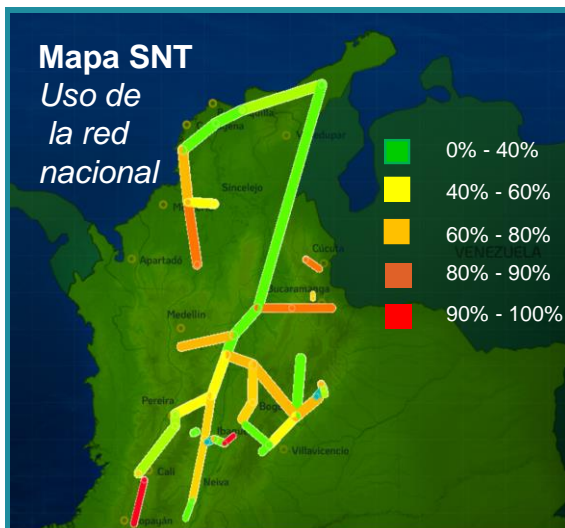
Mapa SNT
Uso de la red nacional

0% - 40%
40% - 60%
60% - 80%
80% - 90%
90% - 100%

Cartagena
Valledupar
Sincelejo
Montería
Apartadó
Cúcuta
Bucaramanga
VENEZUELA
Medellín
Pereira
Bogotá
Ibagué
Villavicencio
Cali
Neiva
Popayán